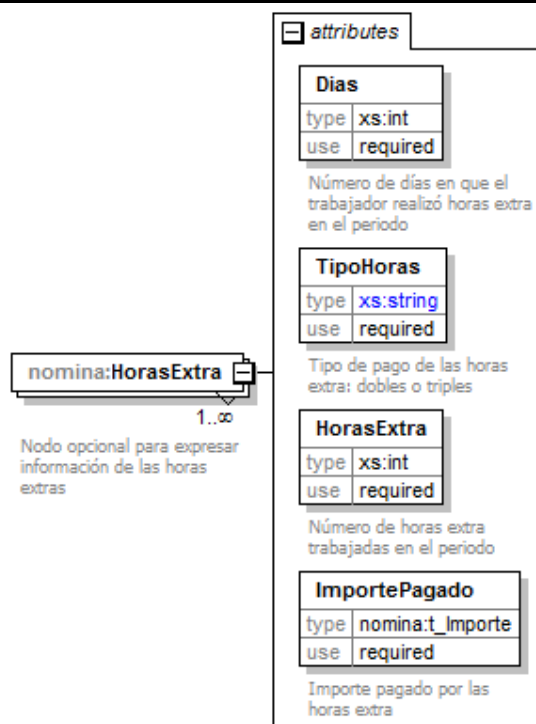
nomina:HorasExtra

1..∞

Nodo opcional para expresar información de las horas extras

attributes

Dias

| type | xs:int |
|---|---|
| use | required |

Número de días en que el trabajador realizó horas extra en el periodo

TipoHoras

| type | xs:string |
|---|---|
| use | required |

Tipo de pago de las horas extra: dobles o triples

HorasExtra

| type | xs:int |
|---|---|
| use | required |

Número de horas extra trabajadas en el periodo

ImportePagado

| type | nomina:t_Importe |
|---|---|
| use | required |

Importe pagado por las horas extra